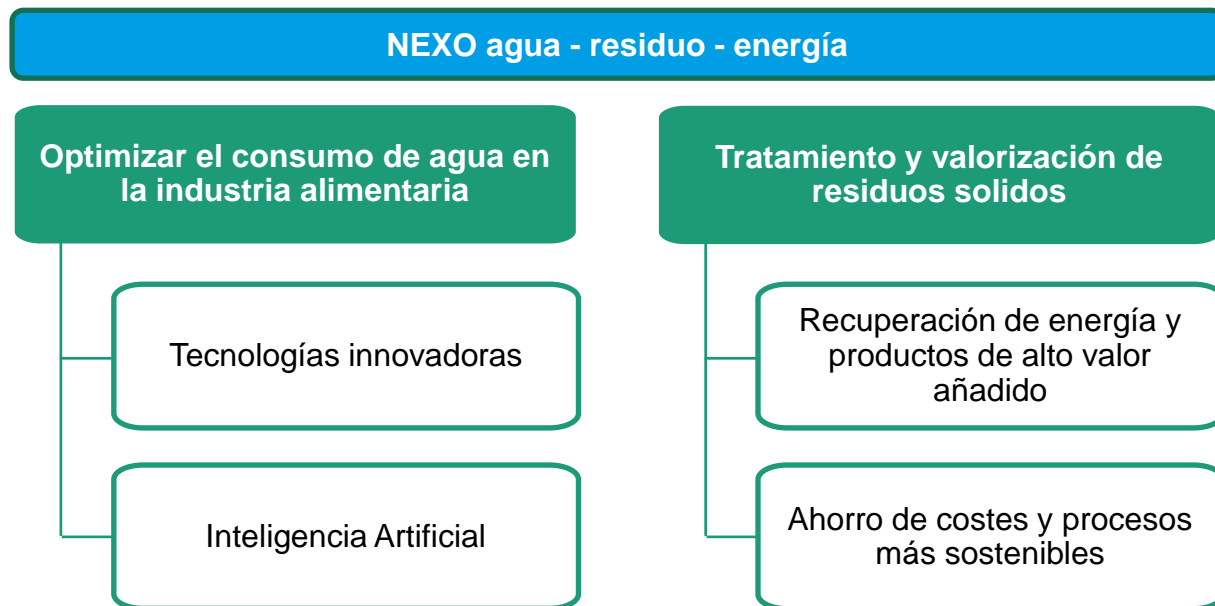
NEXO agua - residuo - energía

Optimizar el consumo de agua en la industria alimentaria

Tecnologías innovadoras

Inteligencia Artificial

Tratamiento y valorización de residuos solidos

Recuperación de energía y productos de alto valor añadido

Ahorro de costes y procesos más sostenibles